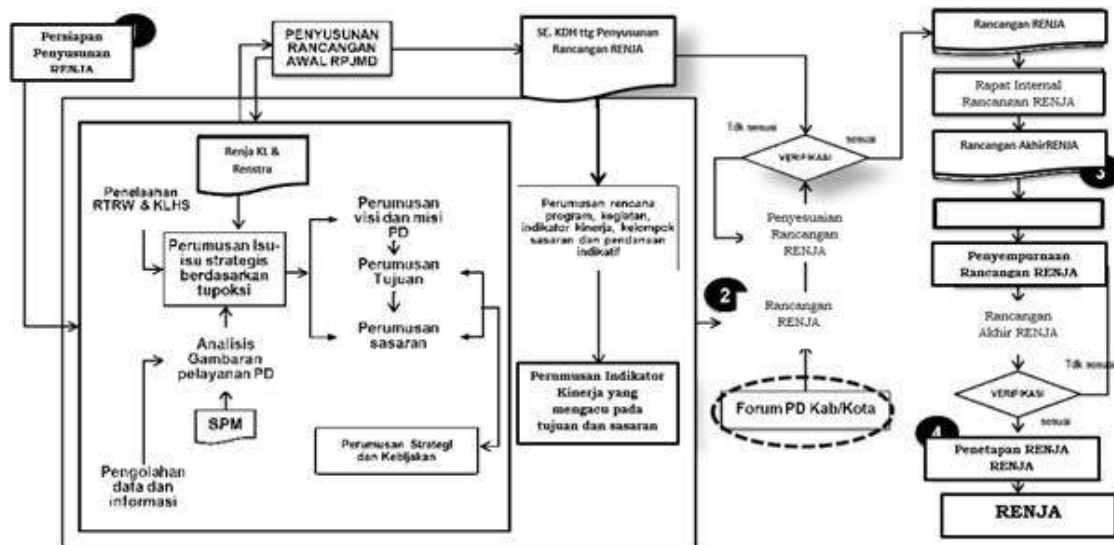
Persiapan Penyusunan RENJA

PENYUSUNAN RANCANGAN AWAL RPJMD

SE. KDH ttg Penyusunan Rancangan RENJA

Rancangan RENJA

Rapat Internal Rancangan RENJA

Rancangan AkhirRENJA

3

Renja KL & Renstra

Penelaahan RTRW & KLHS

Perumusan Isu-isu strategis berdasarkan tupoksi

Perumusan visi dan misi PD

Perumusan Tujuan

Perumusan sasaran

Analisis Gambaran pelayanan PD

SPM

Pengolahan data dan informasi

Perumusan Strategi dan Kebijakan

Perumusan rencana program, kegiatan, indikator kinerja, kelompok sasaran dan pendanaan indikatif

Perumusan Indikator Kinerja yang mengacu pada tujuan dan sasaran

Tdk sesuai

VERIFIKASI

sesuai

Penyesuaian Rancangan RENJA

2

Rancangan RENJA

Forum PD Kab/Kota

Penyempurnaan Rancangan RENJA

Rancangan Akhir RENJA

Tdk sesuai

VERIFIKASI

sesuai

4

Penetapan RENJA RENJA

RENJA